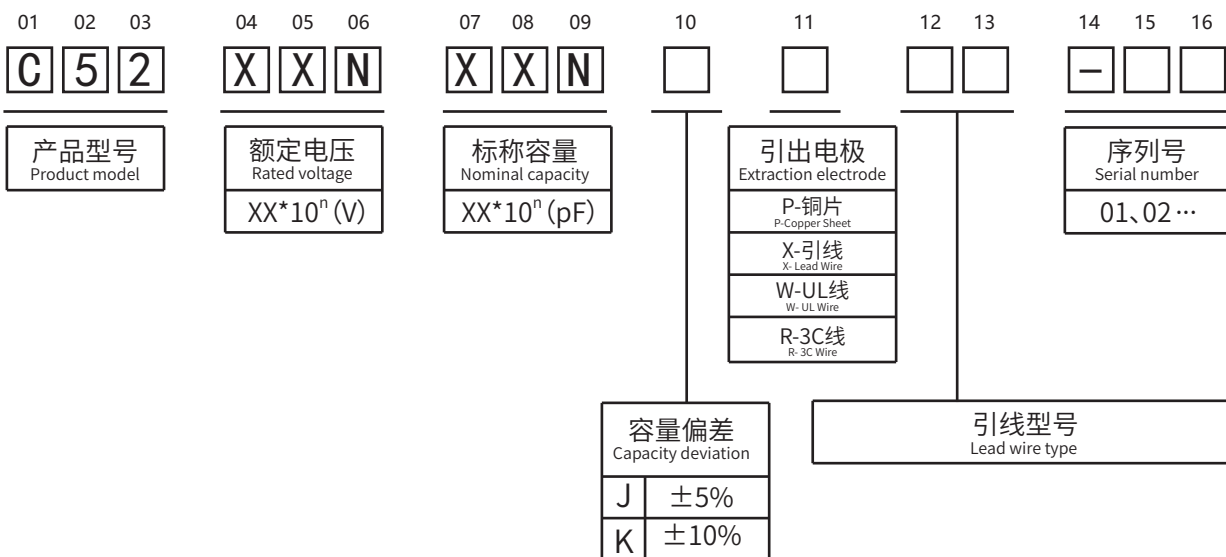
01 02 03 04 05 06 07 08 09 10 11 12 13 14 15 16

C 5 2 X X N X X N —

产品型号
Product model

额定电压
Rated voltage
XX*$10^n$(V)

标称容量
Nominal capacity
XX*$10^n$(pF)

引出电极
Extraction electrode
P-铜片
P-Copper Sheet
X-引线
X- Lead Wire
W-UL线
W- UL Wire
R-3C线
R- 3C Wire

序列号
Serial number
01、02…

容量偏差
Capacity deviation

| J | ±5% |
|---|---|
| K | ±10% |

引线型号
Lead wire type